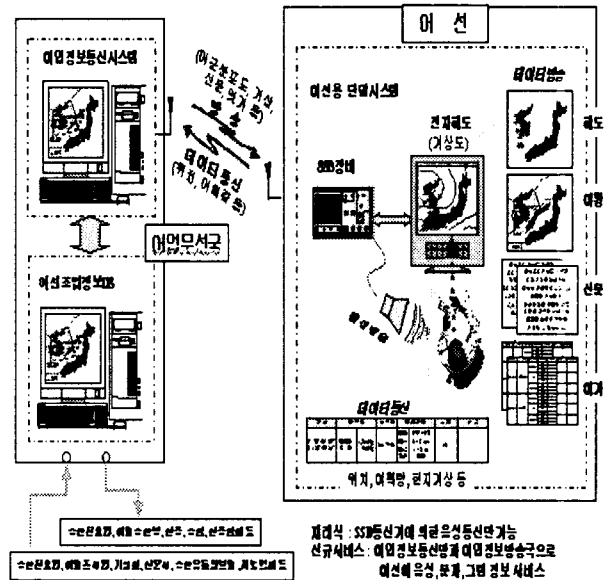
어 선

어업정보통신시스템

(어군정보도, 기상, 선황, 역기 등)
방 송

데이터 통신
(위치, 어획량 등)

어업무선국

어선조업정보DB

어선용 단말시스템

SSB장비

전개해도
(기상도)

데이터방송

해도

어황

선황

어가

데이터통신

위치, 어획량, 현지기상 등

수온분포도, 해황속보도, 선박, 수심, 선주정보 등

수온분포도, 해황조사정, 기상도, 선주정, 수온측정자료 등

재래식 : SSB통신기에 의한 음성통신만 가능
신규서비스 : 어업정보통신망과 어업정보방송국으로 어선에 음성, 문자, 그림 정보 서비스